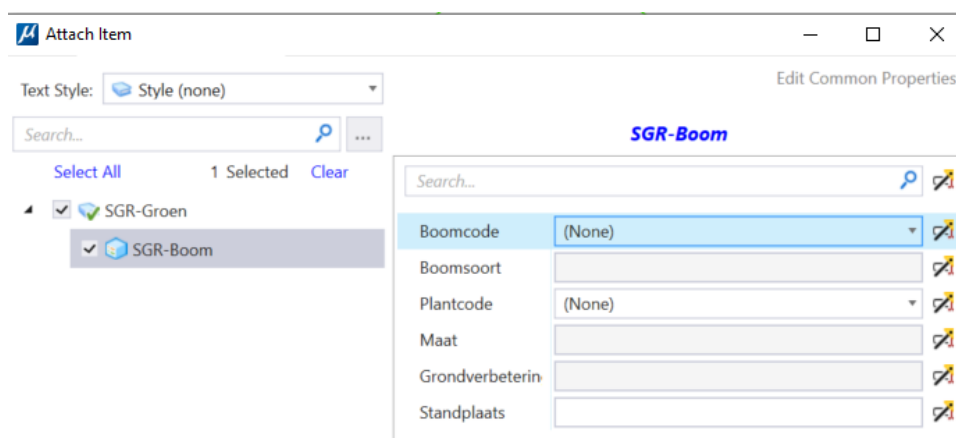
Attach Item

Text Style: Style (none)

Search...

Select All 1 Selected Clear

SGR-Groen

SGR-Boom

Edit Common Properties

SGR-Boom

Search...

| Boomcode | (None) |
|---|---|
| Boomsoort | |
| Plantcode | (None) |
| Maat | |
| Grondverbetering | |
| Standplaats | |